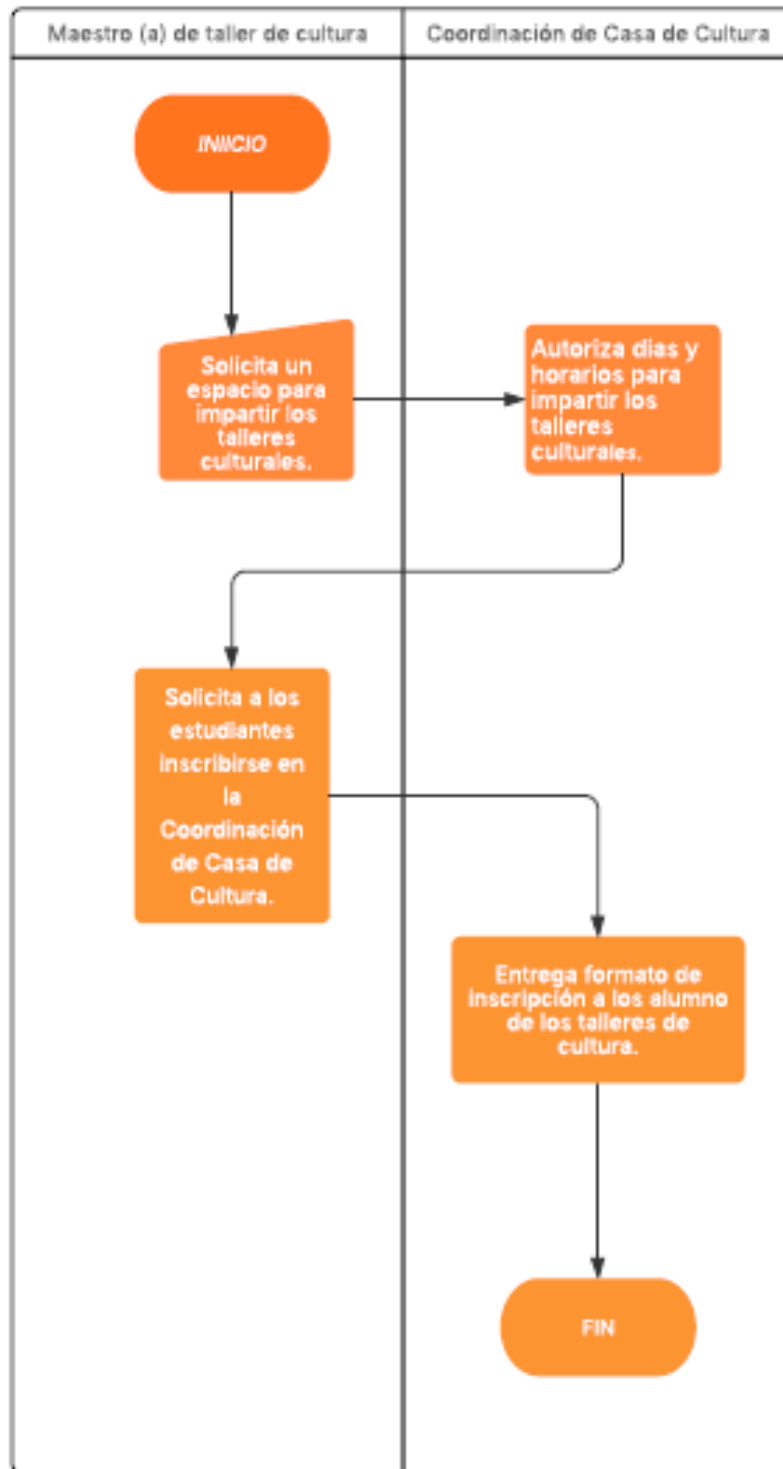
| Maestro (a) de taller de cultura | Coordinación de Casa de Cultura |
|---|---|

INIICIO

Solicita un espacio para impartir los talleres culturales.

Autoriza dias y horarios para impartir los talleres culturales.

Solicita a los estudiantes inscribirse en la Coordinación de Casa de Cultura.

Entrega formato de inscripción a los alumno de los talleres de cultura.

FIN